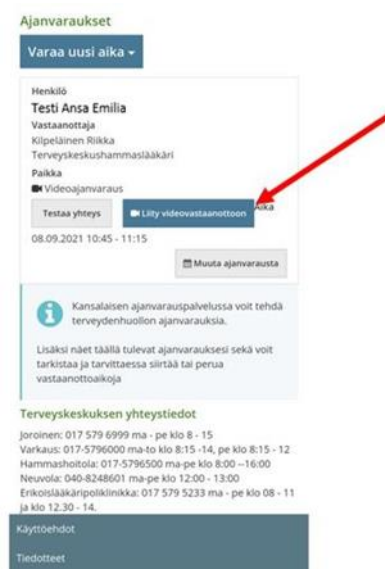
Ajanvaraukset

Varaa uusi aika ▾

Henkilö
Testi Ansa Emilia
Vastaanottaja
Kilpeläinen Riikka
Terveyskeskushammaslääkäri
Paikka
Videoajanvaraus

Testaa yhteys

Liity videovastaanottoon

08.09.2021 10:45 - 11:15

Muuta ajanvarausta

Kansalaisen ajanvarauspalvelussa voit tehdä terveydenhuollon ajanvarauksia.

Lisäksi näet täällä tulevat ajanvarauksesi sekä voit tarkistaa ja tarvittaessa siirtää tai perua vastaanottoaikoja

Terveyskeskuksen yhteystiedot

Joroinen: 017 579 6999 ma - pe klo 8 - 15
Varkaus: 017-5796000 ma-to klo 8:15 -14, pe klo 8:15 - 12
Hammashoitola: 017-5796500 ma-pe klo 8:00 --16:00
Neuvola: 040-8248601 ma-pe klo 12:00 - 13:00
Erikoislääkäripoliklinikka: 017 579 5233 ma - pe klo 08 - 11 ja klo 12.30 - 14.

Käyttöehdot

Tiedotteet